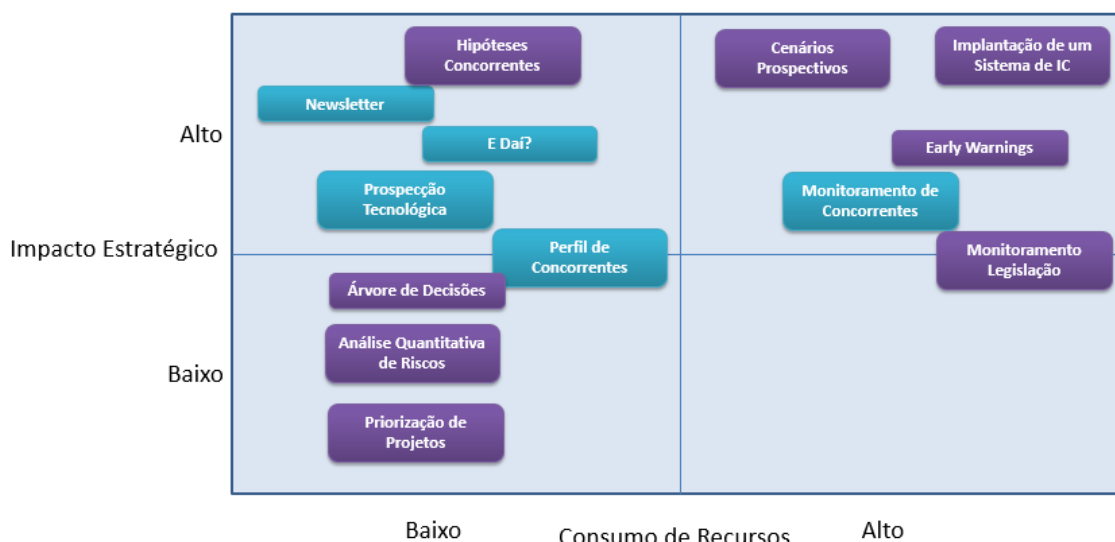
Hipóteses Concorrentes

Cenários Prospectivos

Implantação de um Sistema de IC

Newsletter

Alto

E Daí?

Early Warnings

Prospecção Tecnológica

Monitoramento de Concorrentes

Impacto Estratégico

Perfil de Concorrentes

Monitoramento Legislação

Árvore de Decisões

Análise Quantitativa de Riscos

Baixo

Priorização de Projetos

Baixo

Consumo de Recursos

Alto